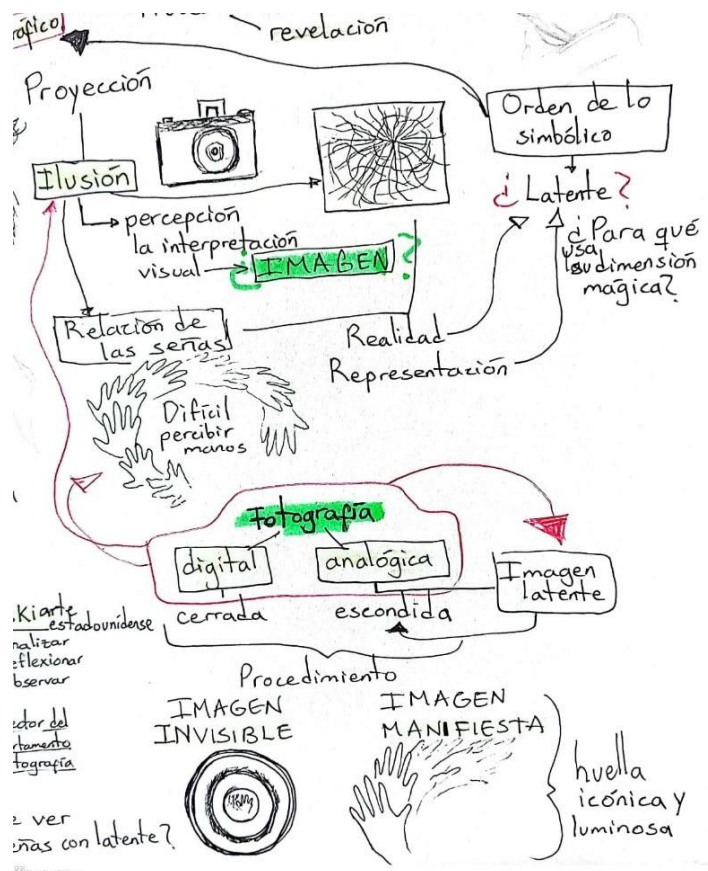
ráfico

revelación

Proyección

Orden de lo simbólico

Ilusión

¿Latente?

percepción
la interpretación
visual

IMAGEN ?

¿Para qué usa la dimensión mágica?

Relación de las señas

Realidad
Representación

Difícil percibir manos

Fotografía

digital

analógica

Imagen latente

cerrada

escondida

Procedimiento

kiarte estadounidense
nalizar
eflexionar
bservar

ector del
rtamento
tografía

e ver
ñas con latente?

IMAGEN INVISIBLE

IMAGEN MANIFIESTA

huella icónica y luminosa